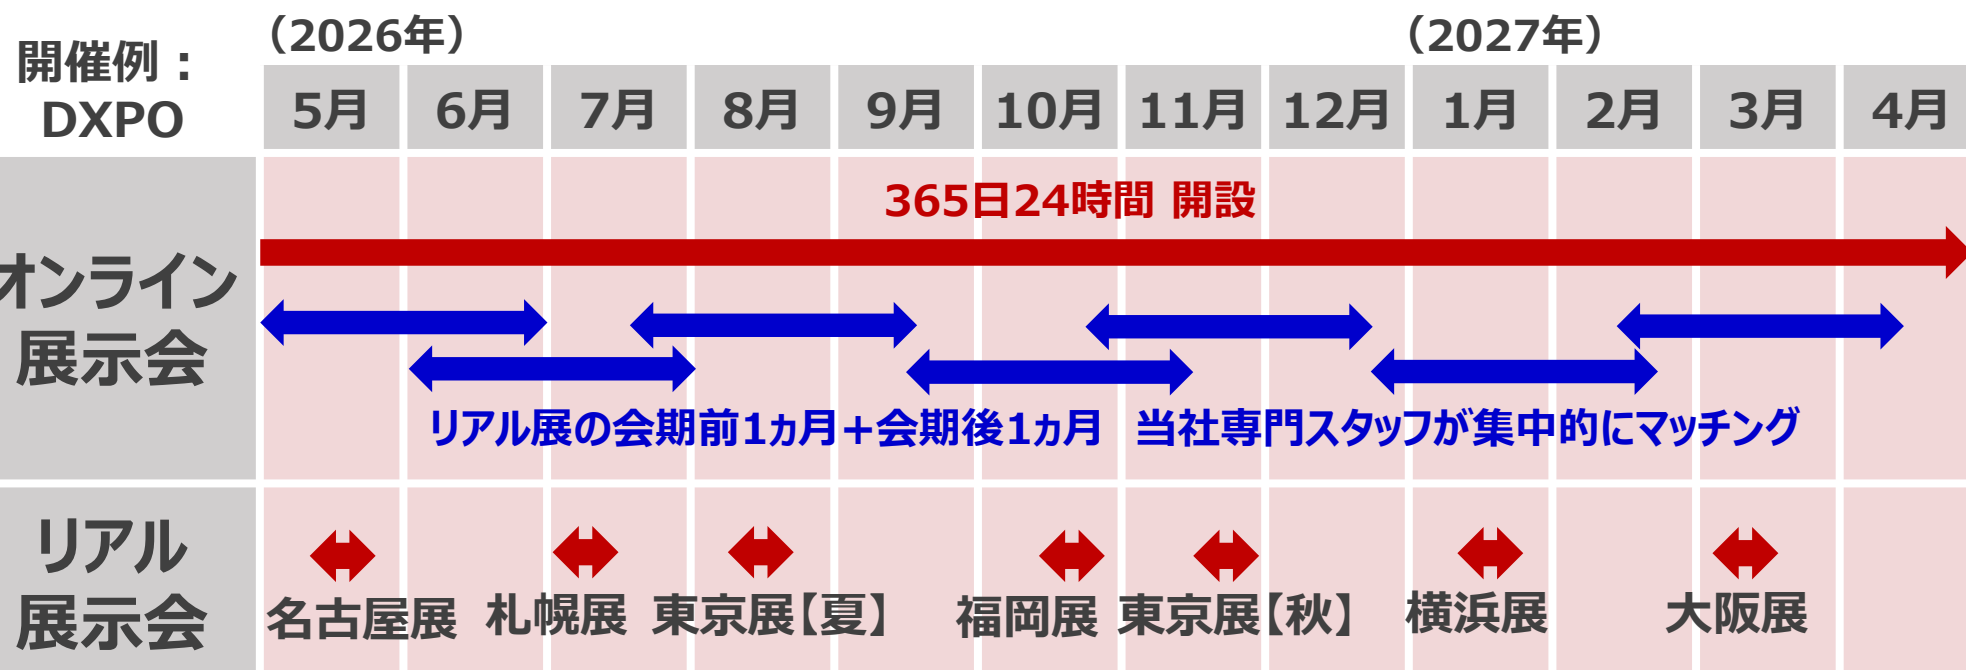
開催例：DXPO

（2026年）

（2027年）

| 5月 | 6月 | 7月 | 8月 | 9月 | 10月 | 11月 | 12月 | 1月 | 2月 | 3月 | 4月 |
|---|---|---|---|---|---|---|---|---|---|---|---|

オンライン展示会

365日24時間 開設

リアル展の会期前1ヵ月＋会期後1ヵ月 当社専門スタッフが集中的にマッチング

リアル展示会

名古屋展 札幌展 東京展【夏】 福岡展 東京展【秋】 横浜展 大阪展